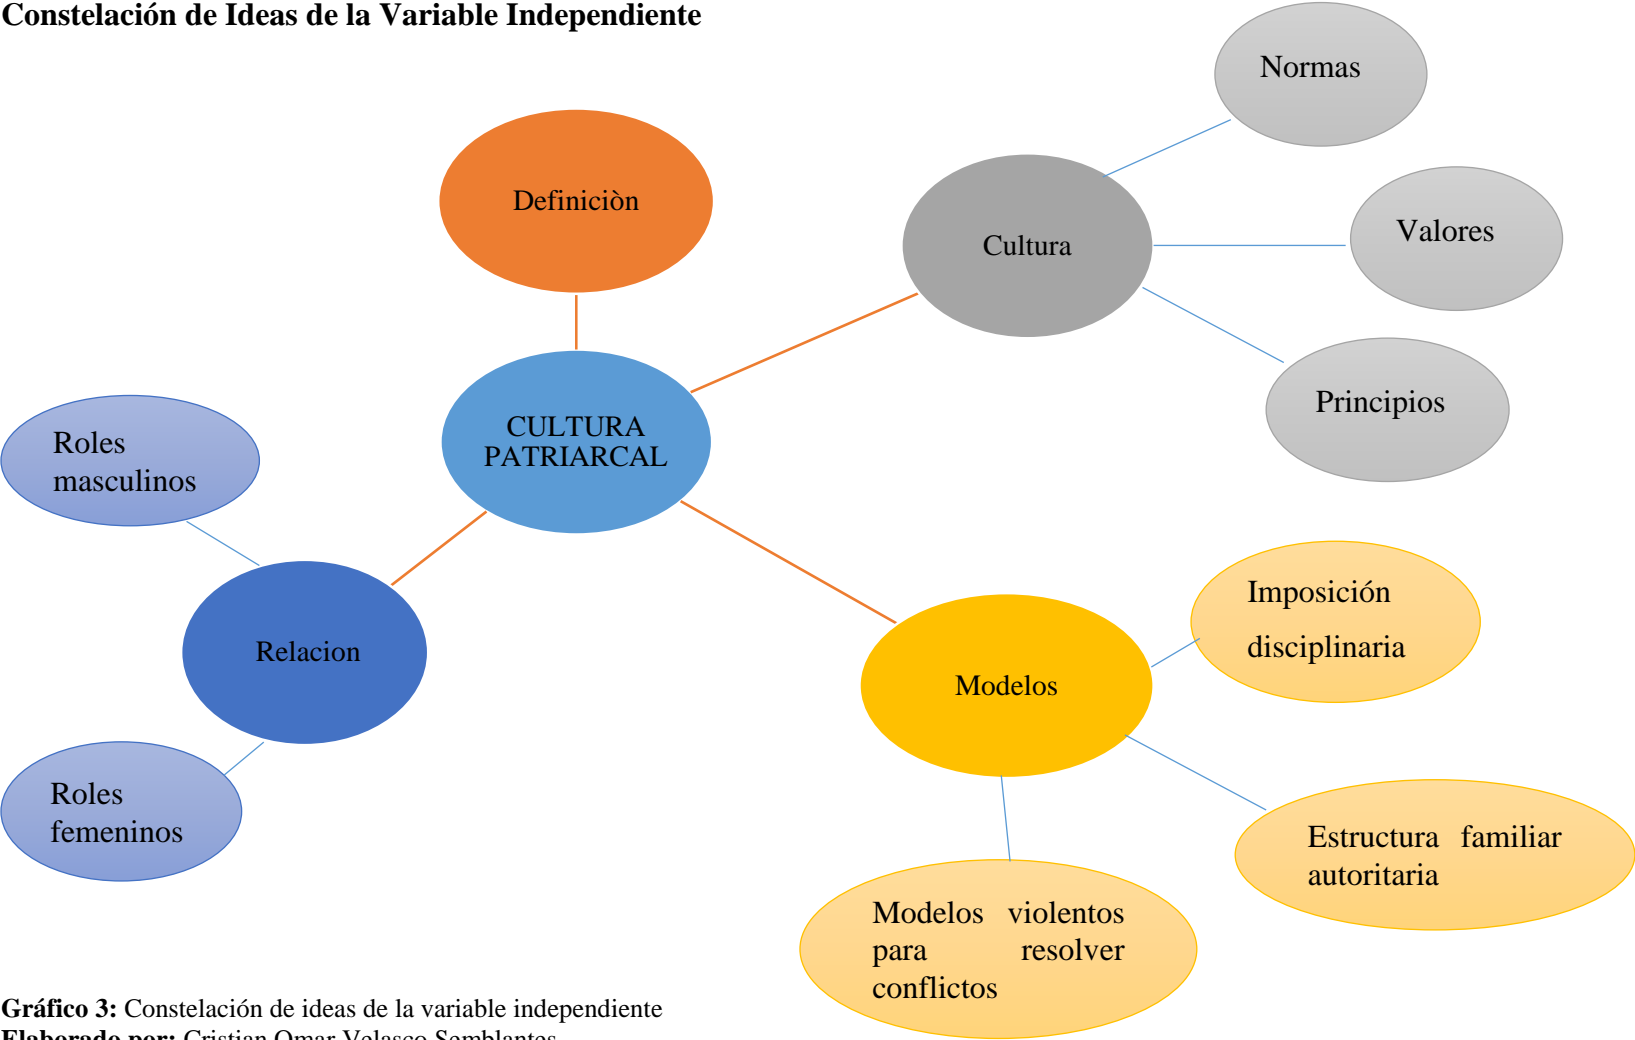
Constelación de Ideas de la Variable Independiente

Definiciòn

CULTURA PATRIARCAL

Cultura

Normas

Valores

Principios

Roles masculinos

Relacion

Roles femeninos

Modelos

Imposición disciplinaria

Estructura familiar autoritaria

Modelos violentos para resolver conflictos

**Gráfico 3:** Constelación de ideas de la variable independiente
**Elaborado por:** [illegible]